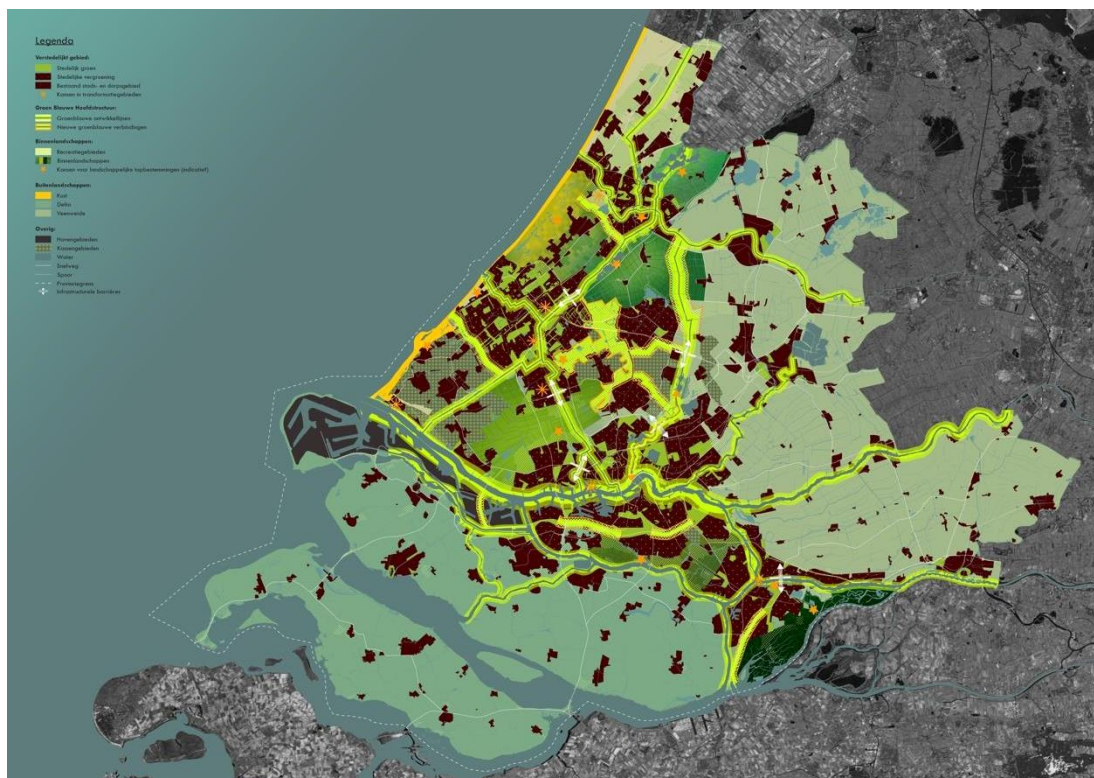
Legenda

Verstedelijkt gebied:
Stedelijk groen
Stedelijke vergroening
Bestaand stads- en dorpsgebied
Kansen in transformatiegebieden

Groen Blauwe Hoofdstructuur:
Groenblauwe ontwikkellijnen
Nieuwe groenblauwe verbindingen

Binnenlandschappen:
Recreatiegebieden
Binnenlandschappen
Kansen voor landschappelijke toptoevoegingen (indicatief)

Buitenlandschappen:
Kust
Delta
Veenweide

Overig:
Havengebieden
Kassengebieden
Water
Snelweg
Spoor
Provinciegrens
Infrastructurele barrières